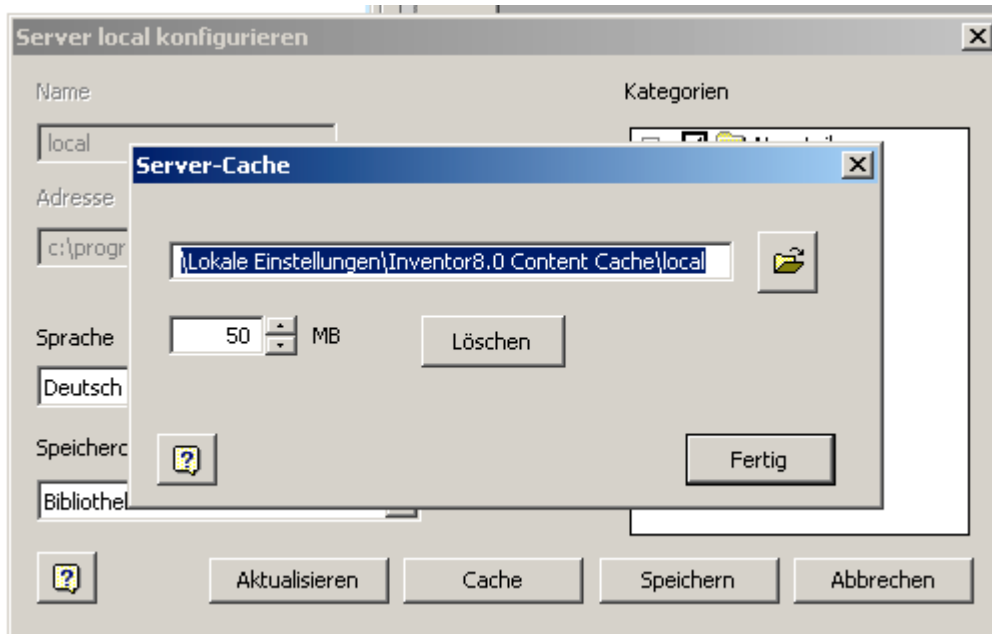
Server local konfigurieren

Name

local

Adresse

c:\progr

Sprache

Deutsch

Speicherc

Bibliothel

Kategorien

Server-Cache

\Lokale Einstellungen\Inventor8.0 Content Cache\local

50 MB

Löschen

Fertig

Aktualisieren

Cache

Speichern

Abbrechen